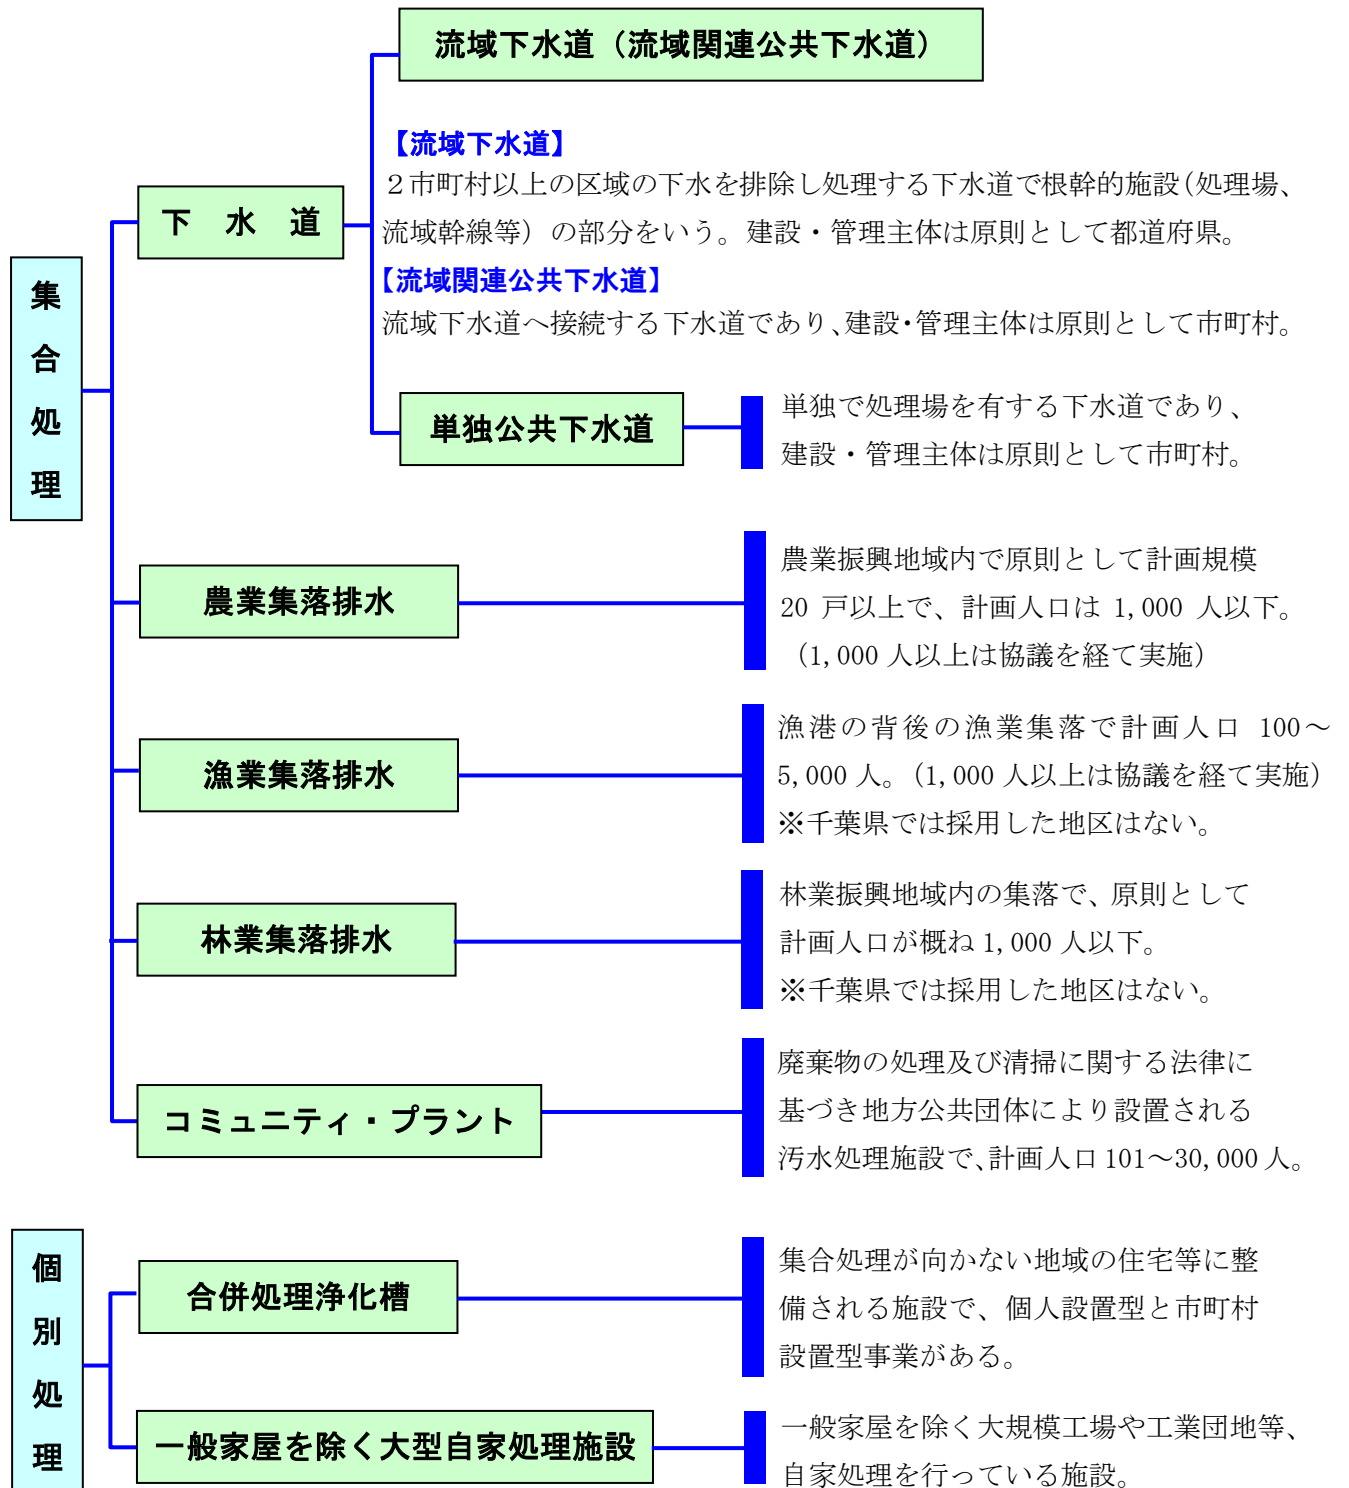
集合処理

下　水　道

流域下水道（流域関連公共下水道）

【流域下水道】
２市町村以上の区域の下水を排除し処理する下水道で根幹的施設（処理場、流域幹線等）の部分をいう。建設・管理主体は原則として都道府県。

【流域関連公共下水道】
流域下水道へ接続する下水道であり、建設･管理主体は原則として市町村。

単独公共下水道

単独で処理場を有する下水道であり、建設・管理主体は原則として市町村。

農業集落排水

農業振興地域内で原則として計画規模 20 戸以上で、計画人口は 1,000 人以下。（1,000 人以上は協議を経て実施）

漁業集落排水

漁港の背後の漁業集落で計画人口 100～5,000 人。（1,000 人以上は協議を経て実施）
※千葉県では採用した地区はない。

林業集落排水

林業振興地域内の集落で、原則として計画人口が概ね 1,000 人以下。
※千葉県では採用した地区はない。

コミュニティ・プラント

廃棄物の処理及び清掃に関する法律に基づき地方公共団体により設置される汚水処理施設で､計画人口 101～30,000 人。

個別処理

合併処理浄化槽

集合処理が向かない地域の住宅等に整備される施設で、個人設置型と市町村設置型事業がある。

一般家屋を除く大型自家処理施設

一般家屋を除く大規模工場や工業団地等、自家処理を行っている施設。